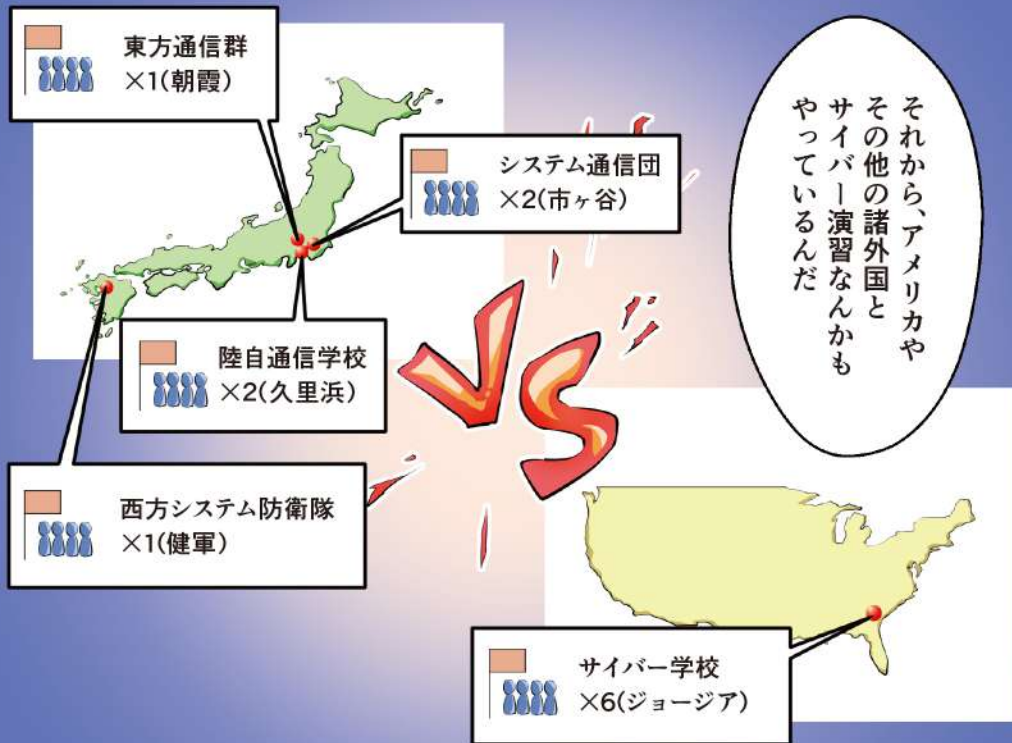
東方通信群
×1(朝霞)

システム通信団
×2(市ヶ谷)

陸自通信学校
×2(久里浜)

西方システム防衛隊
×1(健軍)

VS

それから、アメリカやその他の諸外国とサイバー演習なんかもやっているんだ

サイバー学校
×6(ジョージア)